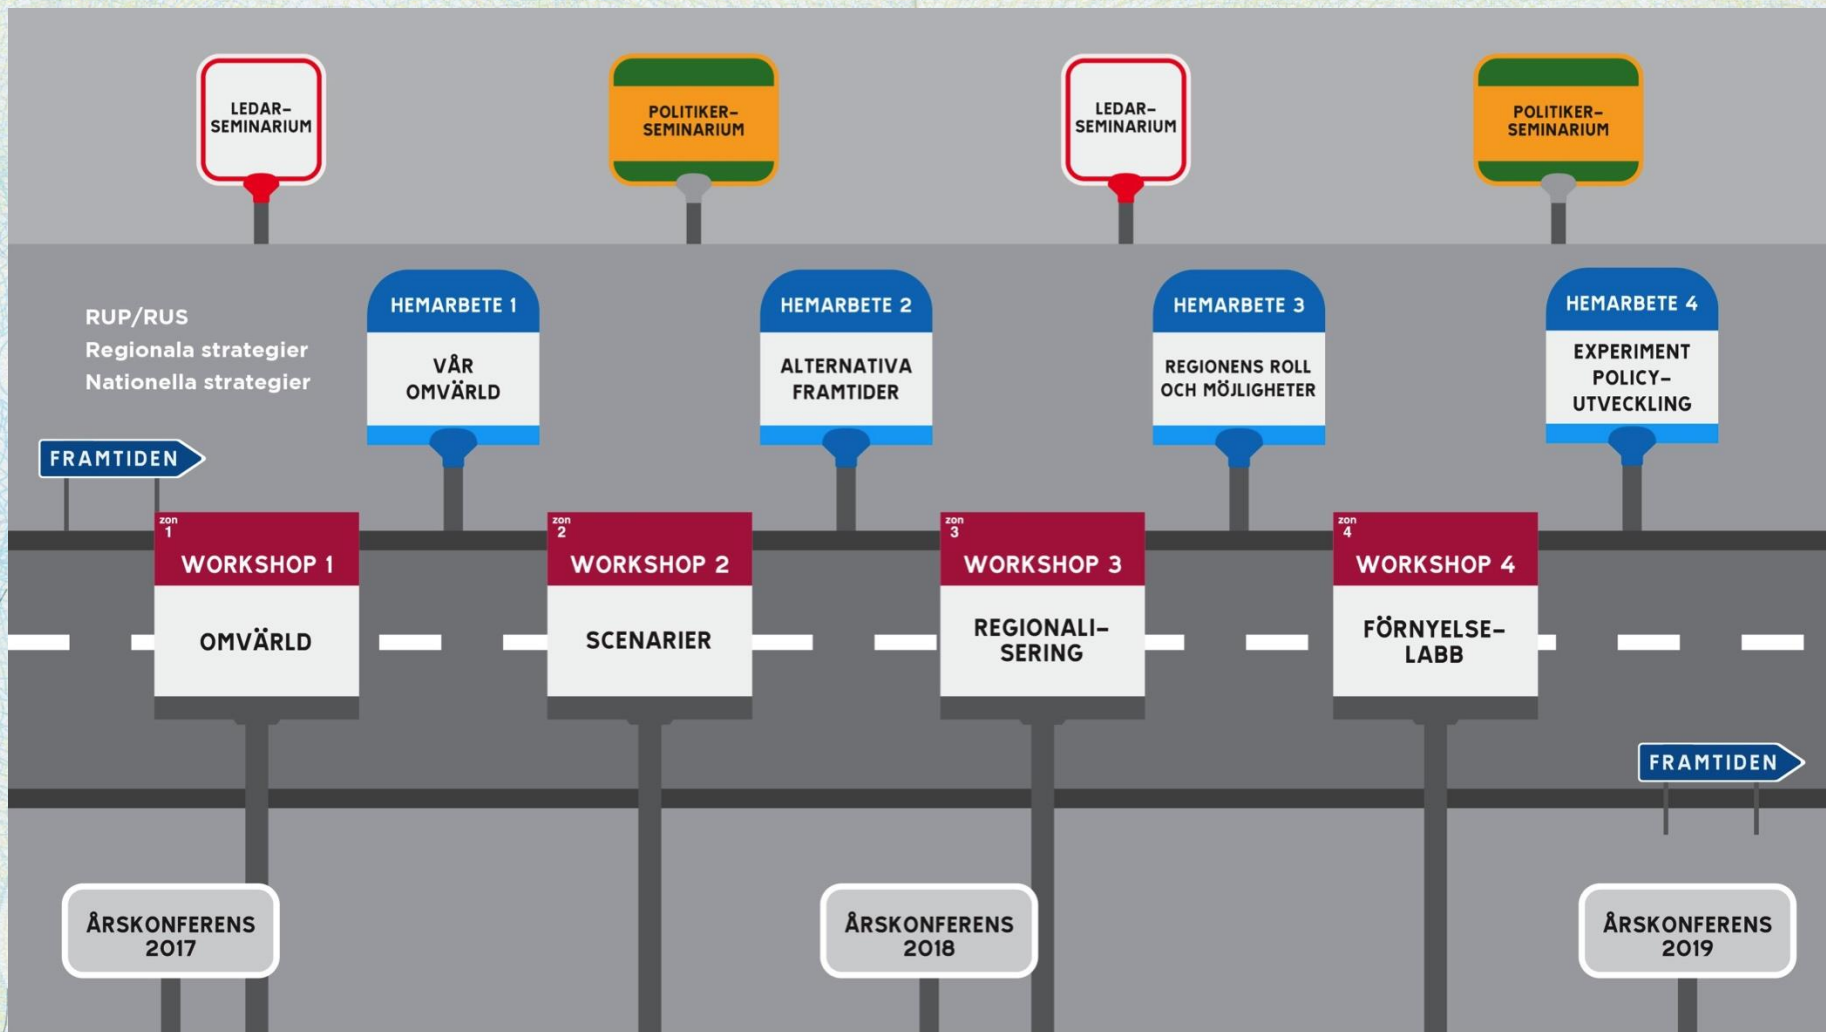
LEDAR-SEMINARIUM

POLITIKER-SEMINARIUM

LEDAR-SEMINARIUM

POLITIKER-SEMINARIUM

RUP/RUS
Regionala strategier
Nationella strategier

HEMARBETE 1
VÅR OMVÄRLD

HEMARBETE 2
ALTERNATIVA FRAMTIDER

HEMARBETE 3
REGIONENS ROLL OCH MÖJLIGHETER

HEMARBETE 4
EXPERIMENT POLICY-UTVECKLING

FRAMTIDEN

zon 1
WORKSHOP 1
OMVÄRLD

zon 2
WORKSHOP 2
SCENARIER

zon 3
WORKSHOP 3
REGIONALISERING

zon 4
WORKSHOP 4
FÖRNYELSE-LABB

FRAMTIDEN

ÅRSKONFERENS 2017

ÅRSKONFERENS 2018

ÅRSKONFERENS 2019